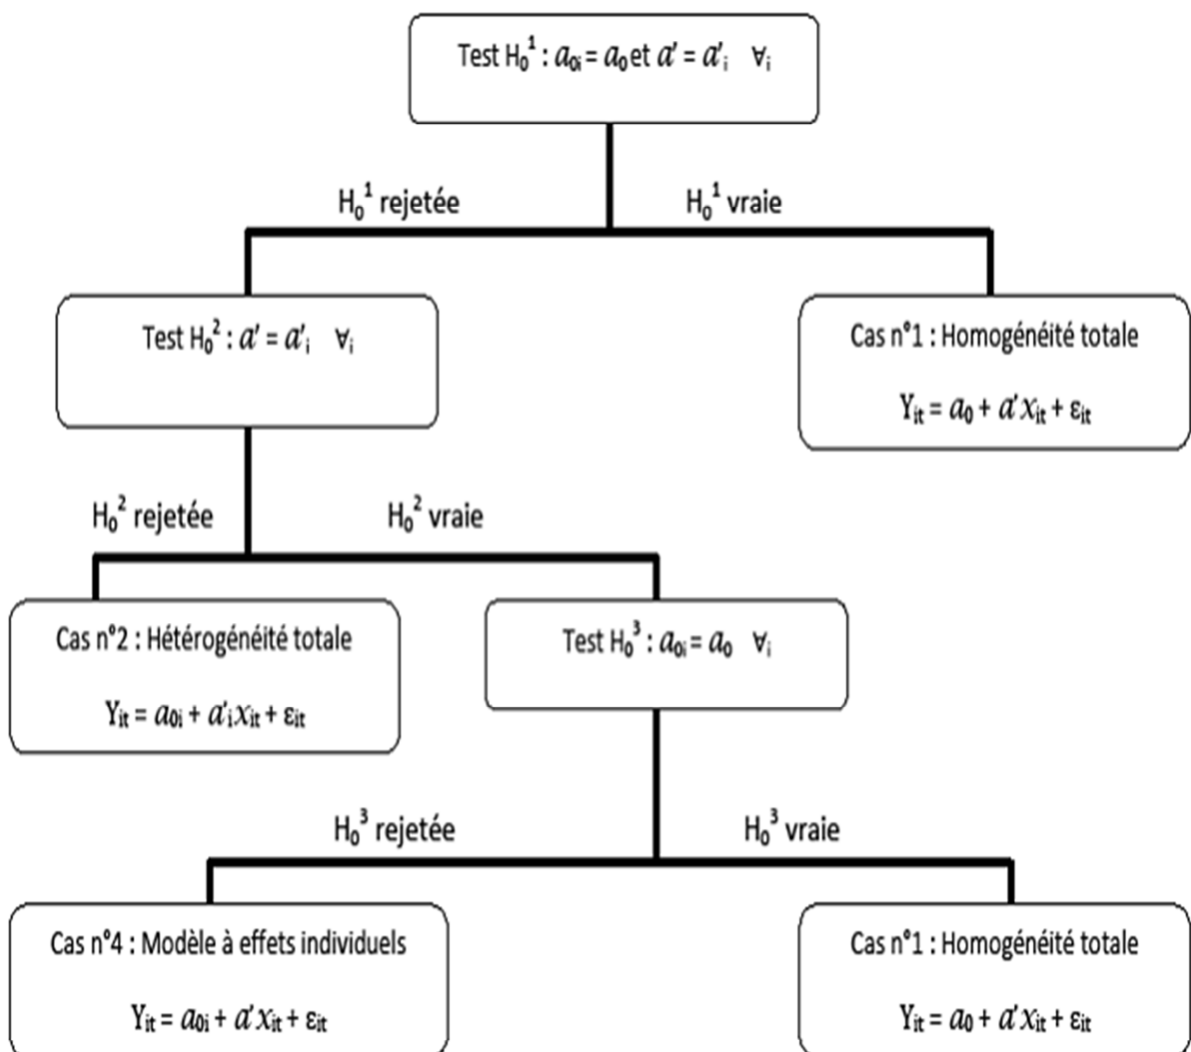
Test $H_0^1$ : $a_{0i} = a_0$ et $a' = a'_i$ $\forall_i$

$H_0^1$ rejetée

$H_0^1$ vraie

Test $H_0^2$ : $a' = a'_i$ $\forall_i$

Cas n°1 : Homogénéité totale

$Y_{it} = a_0 + a' x_{it} + \varepsilon_{it}$

$H_0^2$ rejetée

$H_0^2$ vraie

Cas n°2 : Hétérogénéité totale

$Y_{it} = a_{0i} + a'_i x_{it} + \varepsilon_{it}$

Test $H_0^3$ : $a_{0i} = a_0$ $\forall_i$

$H_0^3$ rejetée

$H_0^3$ vraie

Cas n°4 : Modèle à effets individuels

$Y_{it} = a_{0i} + a' x_{it} + \varepsilon_{it}$

Cas n°1 : Homogénéité totale

$Y_{it} = a_0 + a' x_{it} + \varepsilon_{it}$